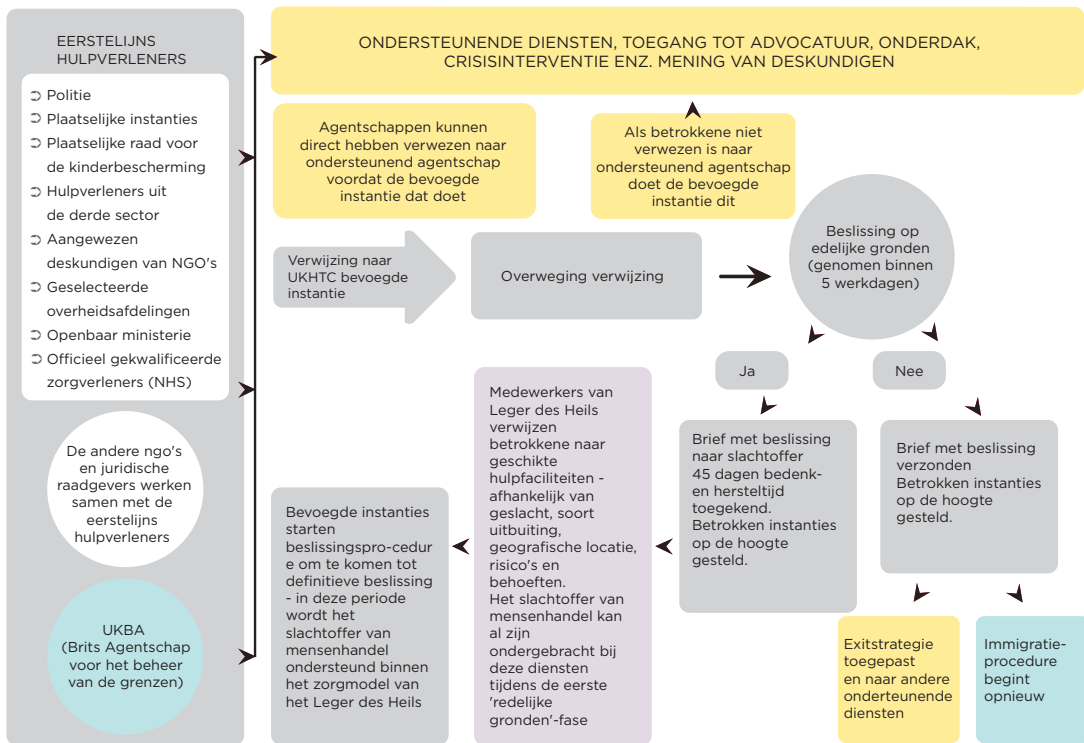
EERSTELIJNS HULPVERLENERS

➲ Politie
➲ Plaatselijke instanties
➲ Plaatselijke raad voor de kinderbescherming
➲ Hulpverleners uit de derde sector
➲ Aangewezen deskundigen van NGO's
➲ Geselecteerde overheidsafdelingen
➲ Openbaar ministerie
➲ Officieel gekwalificeerde zorgverleners (NHS)

De andere ngo's en juridische raadgevers werken samen met de eerstelijns hulpverleners

UKBA (Brits Agentschap voor het beheer van de grenzen)

ONDERSTEUNENDE DIENSTEN, TOEGANG TOT ADVOCATUUR, ONDERDAK, CRISISINTERVENTIE ENZ. MENING VAN DESKUNDIGEN

Agentschappen kunnen direct hebben verwezen naar ondersteunend agentschap voordat de bevoegde instantie dat doet

Als betrokkene niet verwezen is naar ondersteunend agentschap doet de bevoegde instantie dit

Verwijzing naar UKHTC bevoegde instantie

Overweging verwijzing

Beslissing op edelijke gronden (genomen binnen 5 werkdagen)

Ja

Nee

Brief met beslissing naar slachtoffer 45 dagen bedenk- en hersteltijd toegekend. Betrokken instanties op de hoogte gesteld.

Brief met beslissing verzonden Betrokken instanties op de hoogte gesteld.

Medewerkers van Leger des Heils verwijzen betrokkene naar geschikte hulpfaciliteiten - afhankelijk van geslacht, soort uitbuiting, geografische locatie, risico's en behoeften. Het slachtoffer van mensenhandel kan al zijn ondergebracht bij deze diensten tijdens de eerste 'redelijke gronden'-fase

Bevoegde instanties starten beslissingspro-cedure om te komen tot definitieve beslissing - in deze periode wordt het slachtoffer van mensenhandel ondersteund binnen het zorgmodel van het Leger des Heils

Exitstrategie toegepast en naar andere onderteunende diensten

Immigratie-procedure begint opnieuw